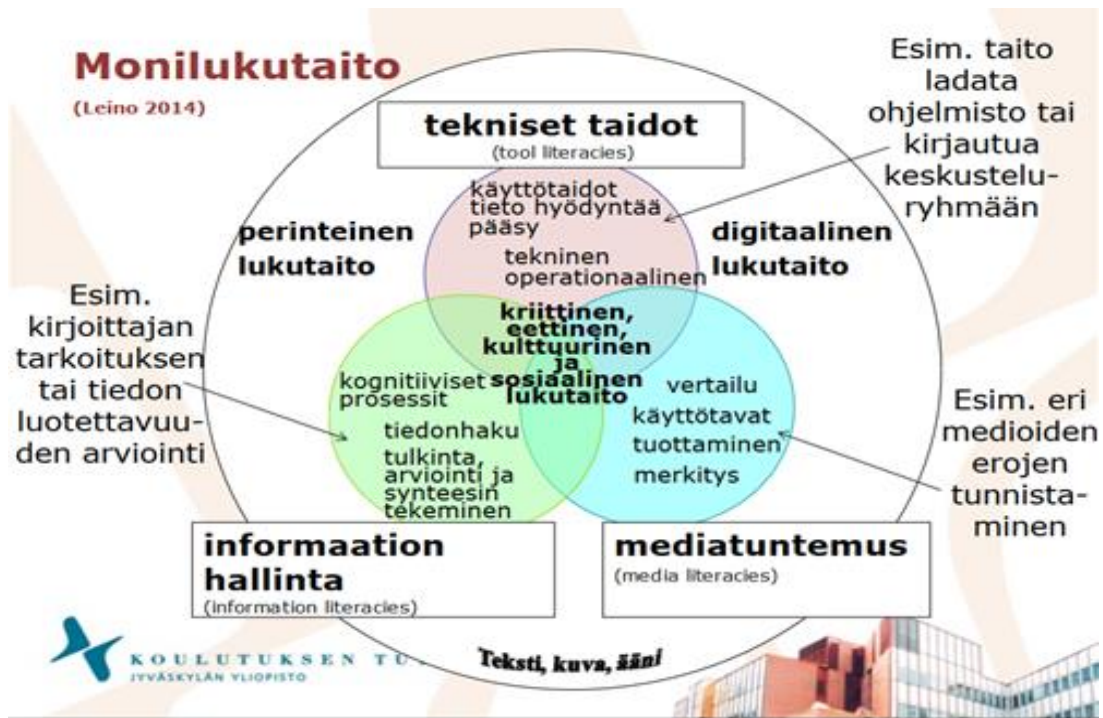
Monilukutaito

(Leino 2014)

tekniset taidot
(tool literacies)

Esim. taito ladata ohjelmisto tai kirjautua keskusteluryhmään

käyttötaidot
tieto hyödyntää pääsy

tekninen operationaalinen

perinteinen lukutaito

digitaalinen lukutaito

Esim. kirjoittajan tarkoituksen tai tiedon luotettavuuden arviointi

kriittinen, eettinen, kulttuurinen ja sosiaalinen lukutaito

kognitiiviset prosessit

tiedonhaku
tulkinta, arviointi ja synteesin tekeminen

vertailu
käyttötavat
tuottaminen
merkitys

Esim. eri medioiden erojen tunnistaminen

informaation hallinta
(information literacies)

mediatuntemus
(media literacies)

KOULUTUKSEN TU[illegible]
JYVÄSKYLÄN YLIOPISTO

Teksti, kuva, ääni